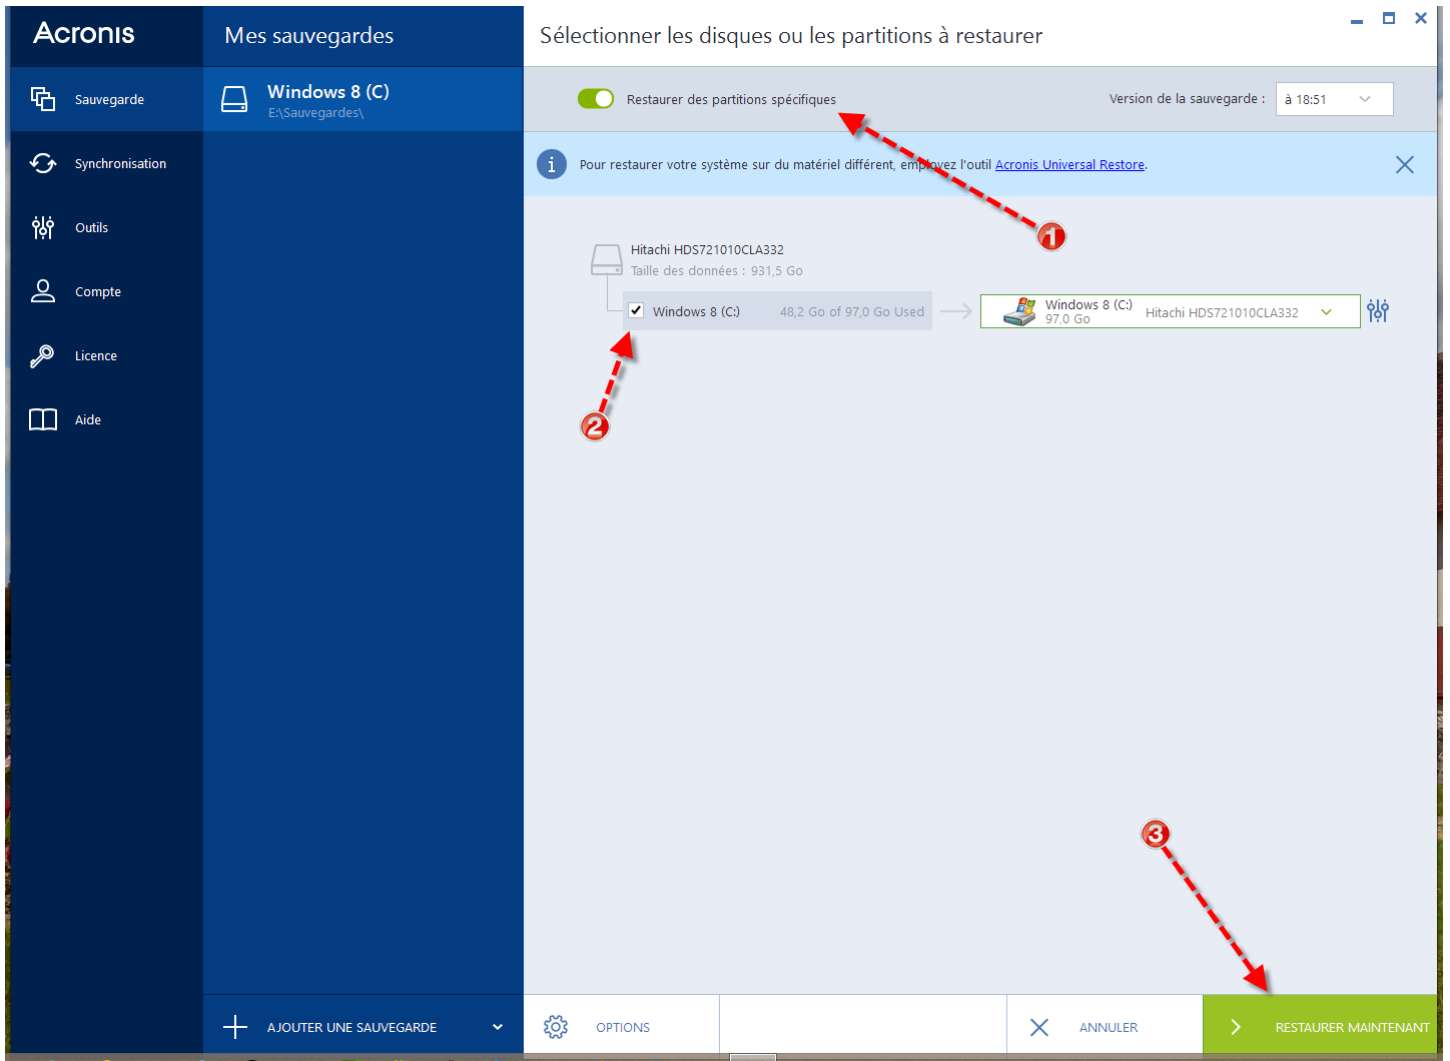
Acronis

Sauvegarde

Synchronisation

Outils

Compte

Licence

Aide

Mes sauvegardes

Windows 8 (C)
E:\Sauvegardes\

AJOUTER UNE SAUVEGARDE

Sélectionner les disques ou les partitions à restaurer

Restaurer des partitions spécifiques

Version de la sauvegarde : à 18:51

Pour restaurer votre système sur du matériel différent, employez l'outil Acronis Universal Restore.

1

Hitachi HDS721010CLA332
Taille des données : 931,5 Go

Windows 8 (C:) 48,2 Go of 97,0 Go Used

Windows 8 (C:)
97,0 Go

Hitachi HDS721010CLA332

2

3

OPTIONS

ANNULER

RESTAURER MAINTENANT